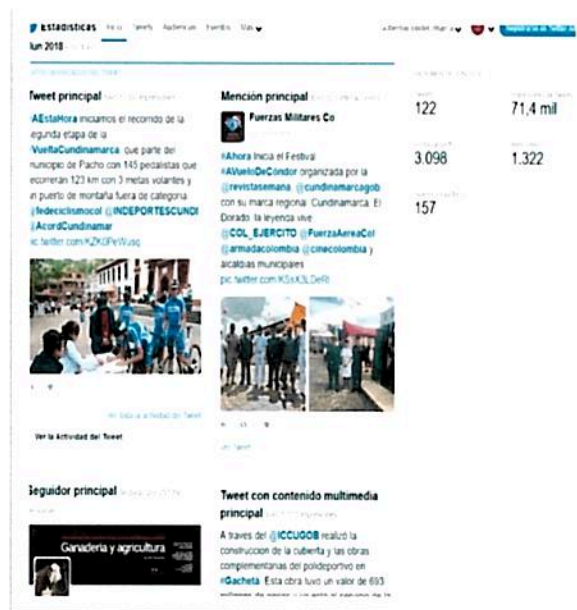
Estadísticas Inicio Tweets Audiencias Eventos Más

jun 2018

Tweet principal

#AEstaHora iniciamos el recorrido de la segunda etapa de la #VueltaCundinamarca, que parte del municipio de Pacho con 145 pedalistas que recorrerán 123 km con 3 metas volantes y un puerto de montaña fuera de categoría @fedeciclismocol @INDEPORTESCUNDI @AcordCundinamar pic.twitter.com/KZK0PeWusq

Ver la Actividad del Tweet

Mención principal

Fuerzas Militares Co

#Ahora Inicia el Festival #AVueloDeCóndor organizada por la @revistasemana @cundinamarcagob con su marca regional: Cundinamarca, El Dorado, la leyenda vive @COL_EJERCITO @FuerzaAereaCol @armadacolombia @cinecolombia y alcaldías municipales pic.twitter.com/KSsX3LDeR8

122

71,4 mil

3.098

1.322

157

Seguidor principal

Ganadería y agricultura

Tweet con contenido multimedia principal

A través del @ICCUGOB realizó la construcción de la cubierta y las obras complementarias del polideportivo en #Gachetá. Esta obra tuvo un valor de 693 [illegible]